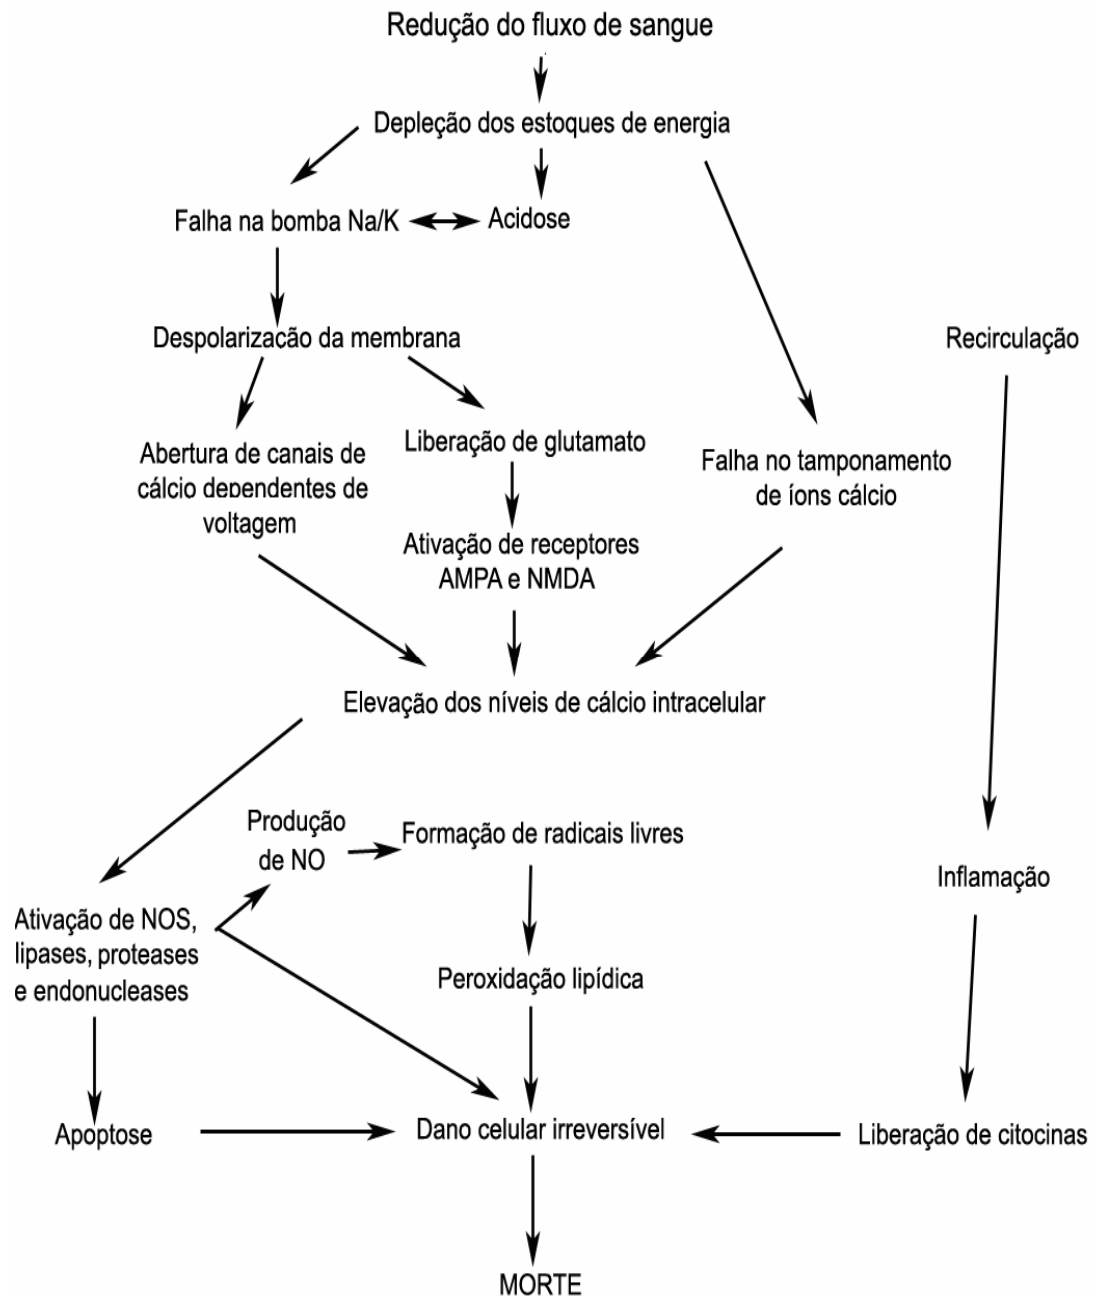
Redução do fluxo de sangue

Depleção dos estoques de energia

Falha na bomba Na/K

Acidose

Despolarização da membrana

Recirculação

Abertura de canais de cálcio dependentes de voltagem

Liberação de glutamato

Falha no tamponamento de íons cálcio

Ativação de receptores AMPA e NMDA

Elevação dos níveis de cálcio intracelular

Produção de NO

Formação de radicais livres

Inflamação

Ativação de NOS, lipases, proteases e endonucleases

Peroxidação lipídica

Apoptose

Dano celular irreversível

Liberação de citocinas

MORTE